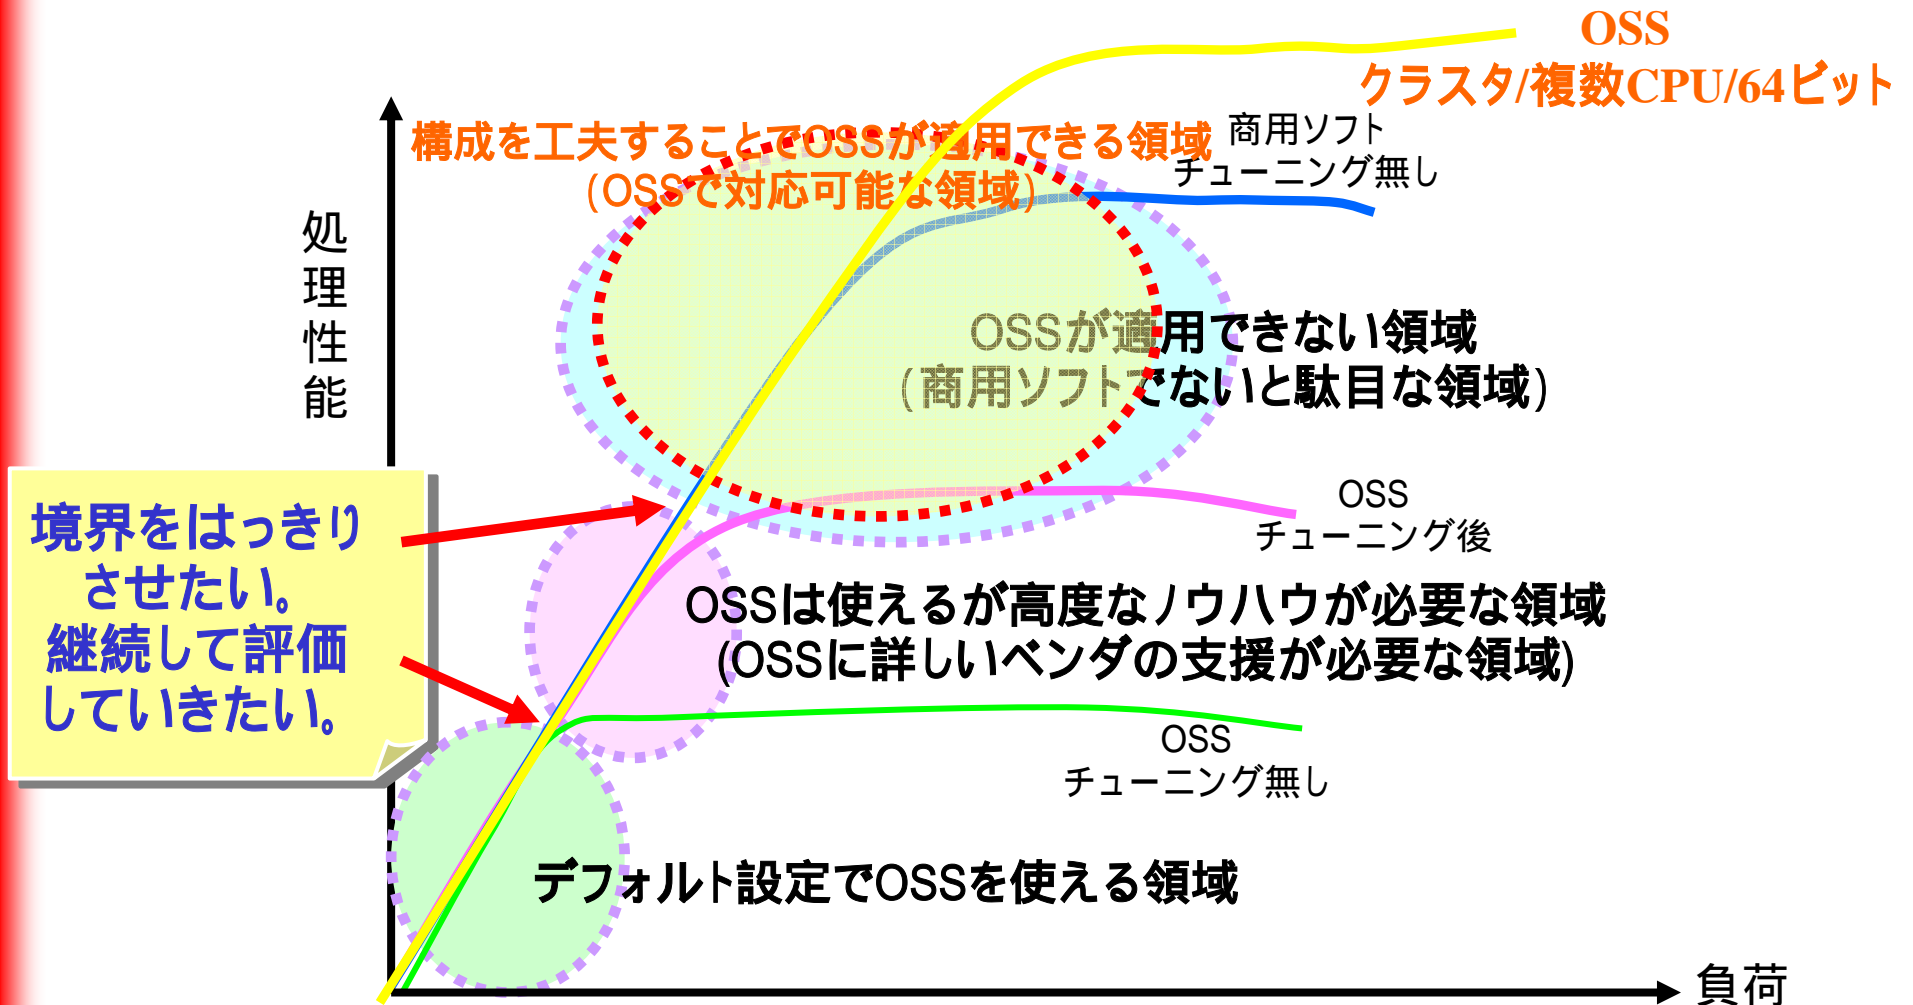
OSS
クラスタ/複数CPU/64ビット

構成を工夫することでOSSが適用できる領域
(OSSで対応可能な領域)

商用ソフト
チューニング無し

処理性能

OSSが適用できない領域
(商用ソフトでないと駄目な領域)

OSS
チューニング後

境界をはっきりさせたい。
継続して評価していきたい。

OSSは使えるが高度なノウハウが必要な領域
(OSSに詳しいベンダの支援が必要な領域)

OSS
チューニング無し

デフォルト設定でOSSを使える領域

負荷